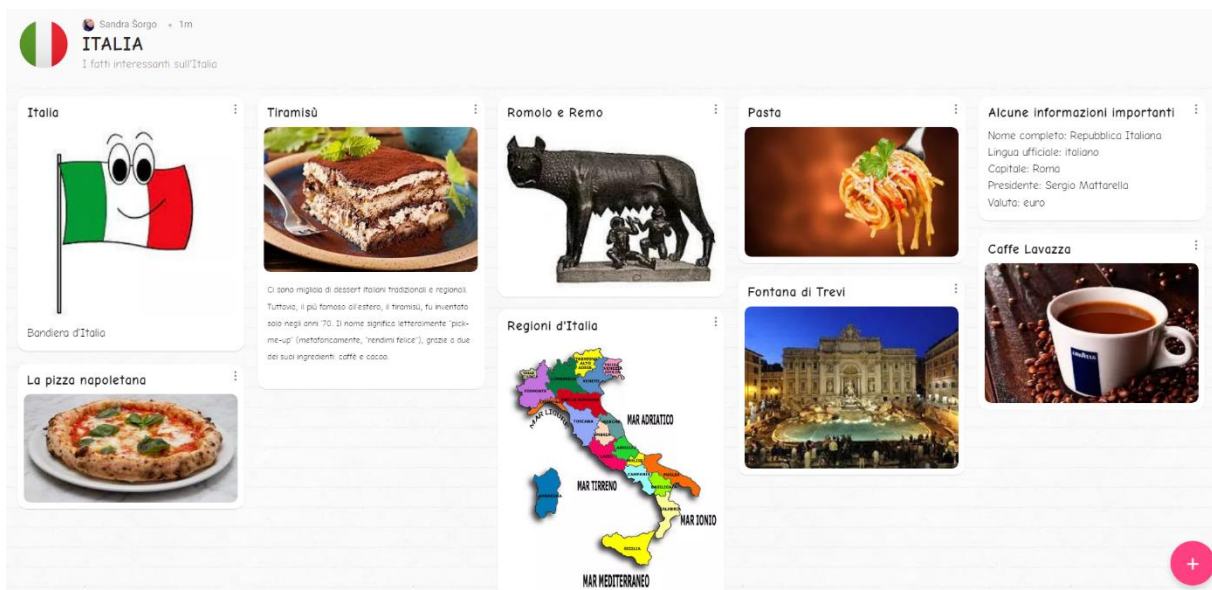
Sandra Šorgo • 1m
ITALIA
I fatti interessanti sull'Italia

Italia

Bandiera d'Italia

La pizza napoletana

Tiramisù

Ci sono migliaia di dessert italiani tradizionali e regionali. Tuttavia, il più famoso all'estero, il tiramisù, fu inventato solo negli anni '70. Il nome significa letteralmente "pick-me-up" (metaforicamente, "rendimi felice"), grazie a due dei suoi ingredienti: caffè e cacao.

Romolo e Remo

Regioni d'Italia

MAR LIGURE
MAR ADRIATICO
MAR TIRRENO
MAR IONIO
MAR MEDITERRANEO

Pasta

Fontana di Trevi

Alcune informazioni importanti

Nome completo: Repubblica Italiana
Lingua ufficiale: italiano
Capitale: Roma
Presidente: Sergio Mattarella
Valuta: euro

Caffe Lavazza

LAVAZZA

+